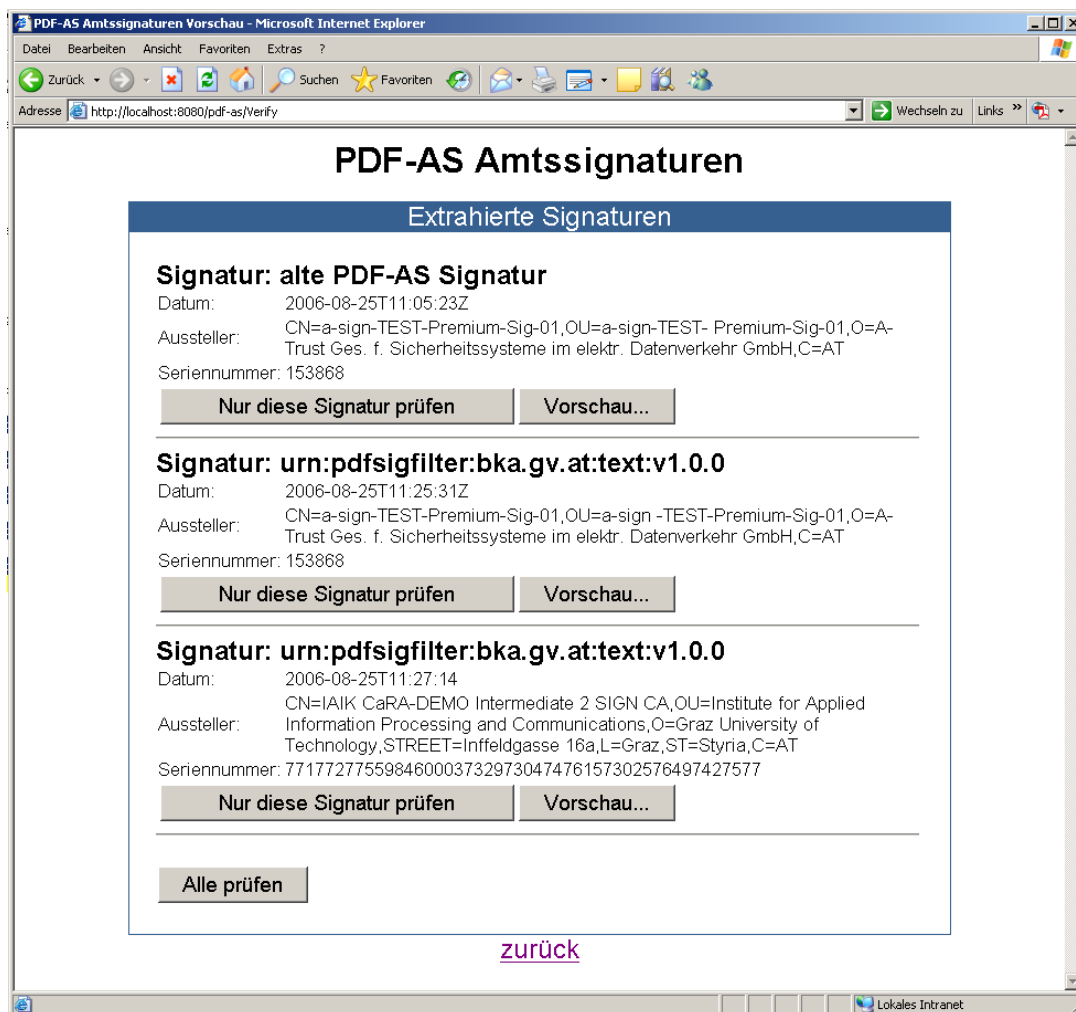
PDF-AS Amtssignaturen Vorschau - Microsoft Internet Explorer

Datei Bearbeiten Ansicht Favoriten Extras ?

Zurück Suchen Favoriten

Adresse http://localhost:8080/pdf-as/Verify Wechseln zu Links »

PDF-AS Amtssignaturen

Extrahierte Signaturen

Signatur: alte PDF-AS Signatur

Datum: 2006-08-25T11:05:23Z

Aussteller: CN=a-sign-TEST-Premium-Sig-01,OU=a-sign-TEST- Premium-Sig-01,O=A-Trust Ges. f. Sicherheitssysteme im elektr. Datenverkehr GmbH,C=AT

Seriennummer: 153868

Nur diese Signatur prüfen | Vorschau...

Signatur: urn:pdfsigfilter:bka.gv.at:text:v1.0.0

Datum: 2006-08-25T11:25:31Z

Aussteller: CN=a-sign-TEST-Premium-Sig-01,OU=a-sign -TEST-Premium-Sig-01,O=A-Trust Ges. f. Sicherheitssysteme im elektr. Datenverkehr GmbH,C=AT

Seriennummer: 153868

Nur diese Signatur prüfen | Vorschau...

Signatur: urn:pdfsigfilter:bka.gv.at:text:v1.0.0

Datum: 2006-08-25T11:27:14

Aussteller: CN=IAIK CaRA-DEMO Intermediate 2 SIGN CA,OU=Institute for Applied Information Processing and Communications,O=Graz University of Technology,STREET=Inffeldgasse 16a,L=Graz,ST=Styria,C=AT

Seriennummer: 771772775598460003732973047476157302576497427577

Nur diese Signatur prüfen | Vorschau...

Alle prüfen

zurück

Lokales Intranet